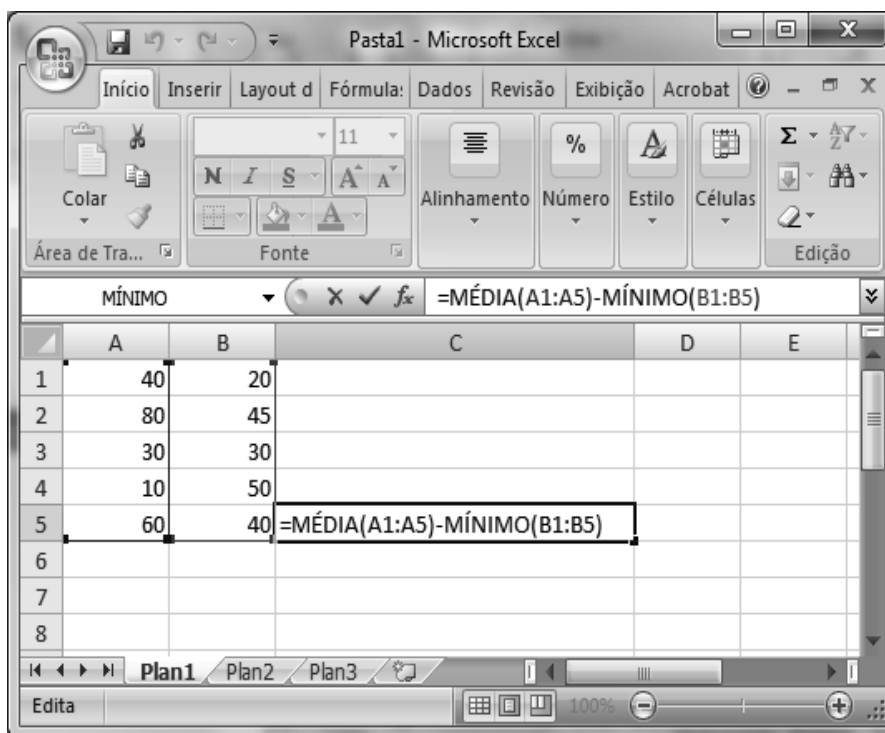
Pasta1 - Microsoft Excel

Início | Inserir | Layout d | Fórmula: | Dados | Revisão | Exibição | Acrobat

Colar
Área de Tra...

11
N I S A A
Fonte

Alinhamento
Número
Estilo
Células
Edição

MÍNIMO
$f_x$ =MÉDIA(A1:A5)-MÍNIMO(B1:B5)

| | A | B | C | D | E |
|---|---|---|---|---|---|
| 1 | 40 | 20 | | | |
| 2 | 80 | 45 | | | |
| 3 | 30 | 30 | | | |
| 4 | 10 | 50 | | | |
| 5 | 60 | 40 | =MÉDIA(A1:A5)-MÍNIMO(B1:B5) | | |
| 6 | | | | | |
| 7 | | | | | |
| 8 | | | | | |

Plan1 Plan2 Plan3

Edita
100%